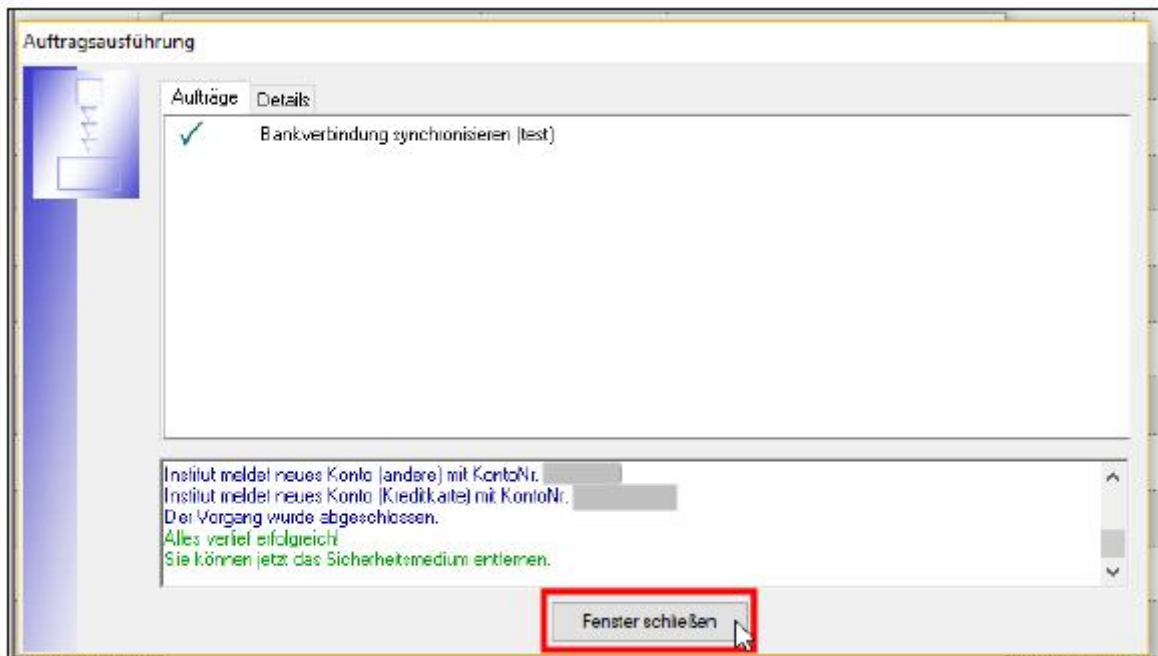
Auftragsausführung

Aufträge | Details

✓ Bankverbindung synchronisieren (test)

Institut meldet neues Konto (andere) mit KontoNr. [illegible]
Institut meldet neues Konto (Kreditkarte) mit KontoNr. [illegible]
Der Vorgang wurde abgeschlossen.
Alles verlief erfolgreich!
Sie können jetzt das Sicherheitsmedium entfernen.

Fenster schließen